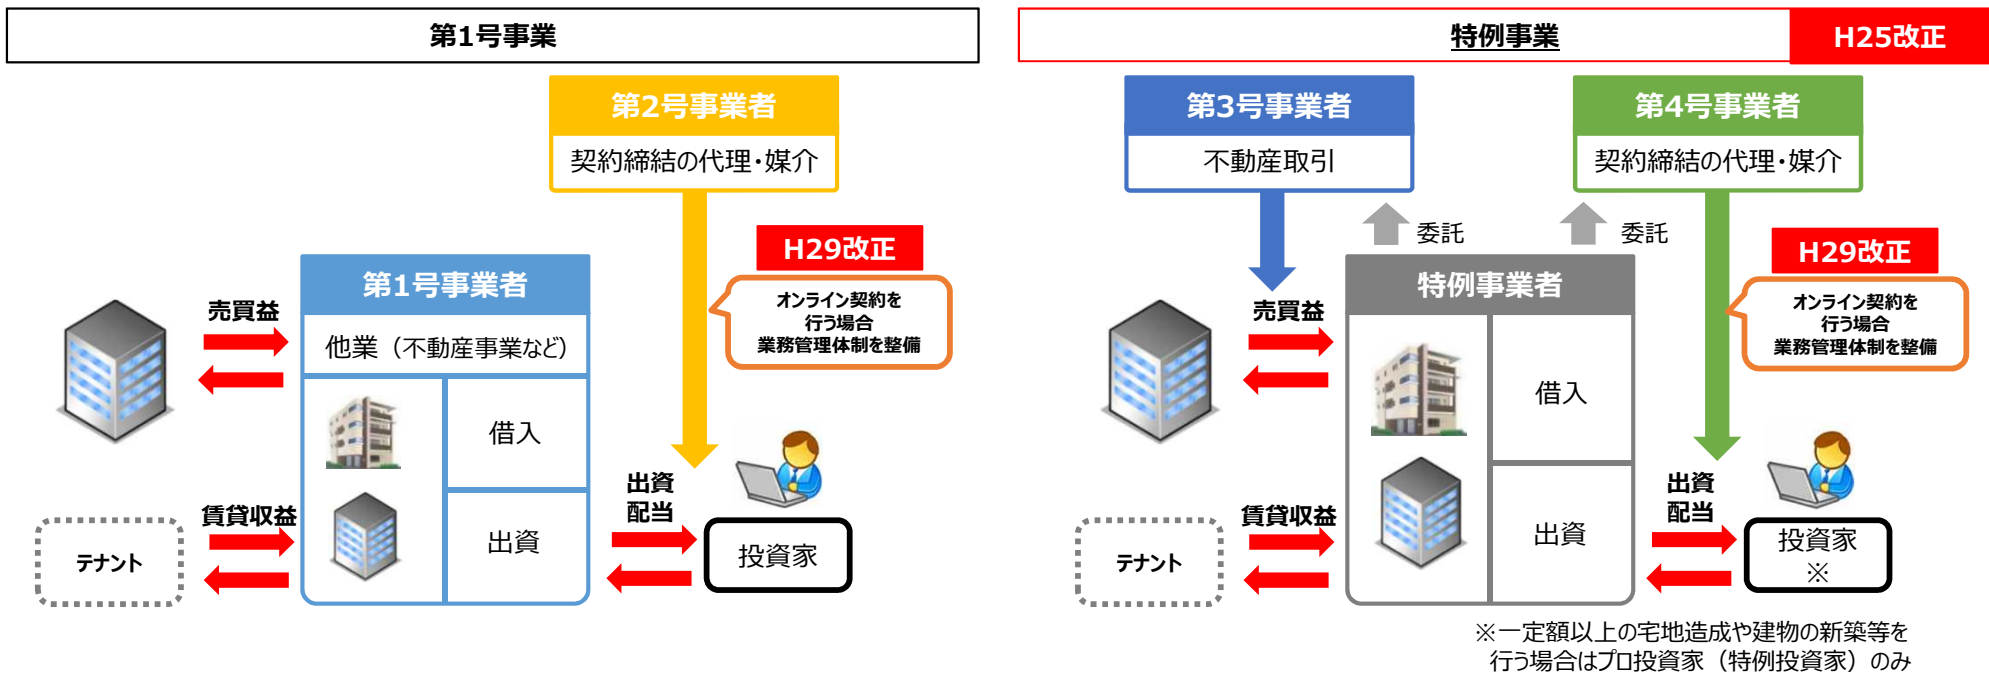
第1号事業

第2号事業者

契約締結の代理・媒介

H29改正

オンライン契約を行う場合業務管理体制を整備

第1号事業者

他業（不動産事業など）

売買益

借入

出資

賃貸収益

テナント

出資配当

投資家

特例事業

H25改正

第3号事業者

不動産取引

第4号事業者

契約締結の代理・媒介

委託

委託

H29改正

オンライン契約を行う場合業務管理体制を整備

特例事業者

売買益

借入

出資

賃貸収益

テナント

出資配当

投資家 ※

※一定額以上の宅地造成や建物の新築等を行う場合はプロ投資家（特例投資家）のみ